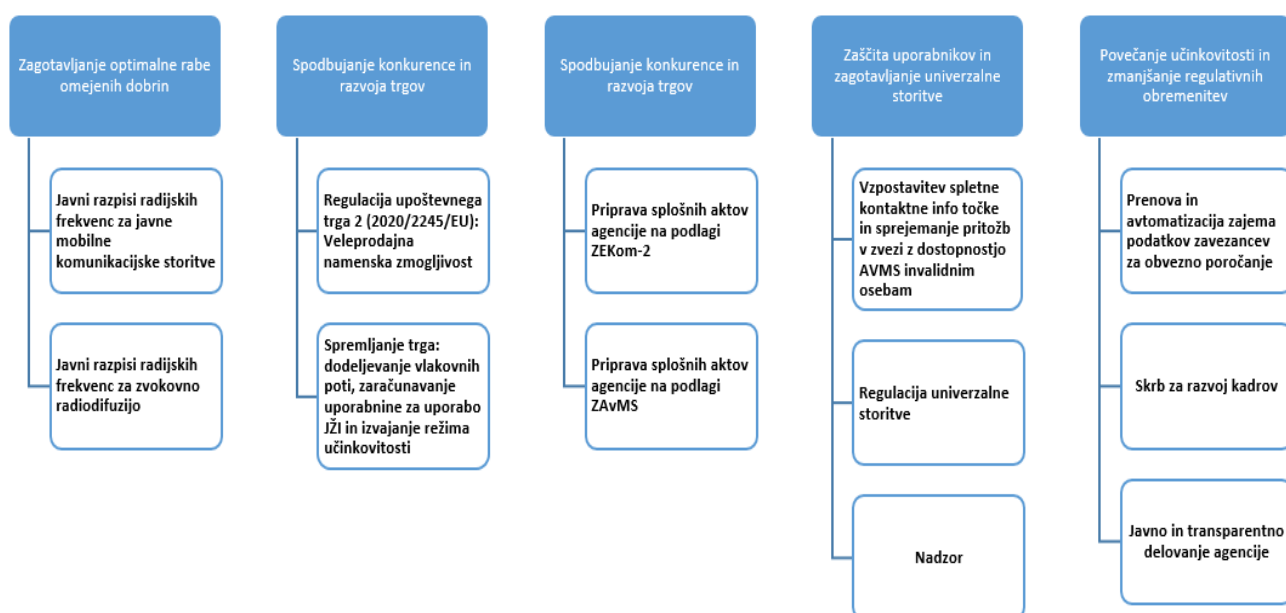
Zagotavljanje optimalne rabe omejenih dobrin

Javni razpisi radijskih frekvenc za javne mobilne komunikacijske storitve

Javni razpisi radijskih frekvenc za zvokovno radiodifuzijo

Spodbujanje konkurence in razvoja trgov

Regulacija upoštevnega trga 2 (2020/2245/EU): Veleprodajna namenska zmogljivost

Spremljanje trga: dodeljevanje vlakovnih poti, zaračunavanje uporabnine za uporabo JŽI in izvajanje režima učinkovitosti

Spodbujanje konkurence in razvoja trgov

Priprava splošnih aktov agencije na podlagi ZEKom-2

Priprava splošnih aktov agencije na podlagi ZAvMS

Zaščita uporabnikov in zagotavljanje univerzalne storitve

Vzpostavitev spletne kontaktne info točke in sprejemanje pritožb v zvezi z dostopnostjo AVMS invalidnim osebam

Regulacija univerzalne storitve

Nadzor

Povečanje učinkovitosti in zmanjšanje regulativnih obremenitev

Prenova in avtomatizacija zajema podatkov zavezancev za obvezno poročanje

Skrb za razvoj kadrov

Javno in transparentno delovanje agencije